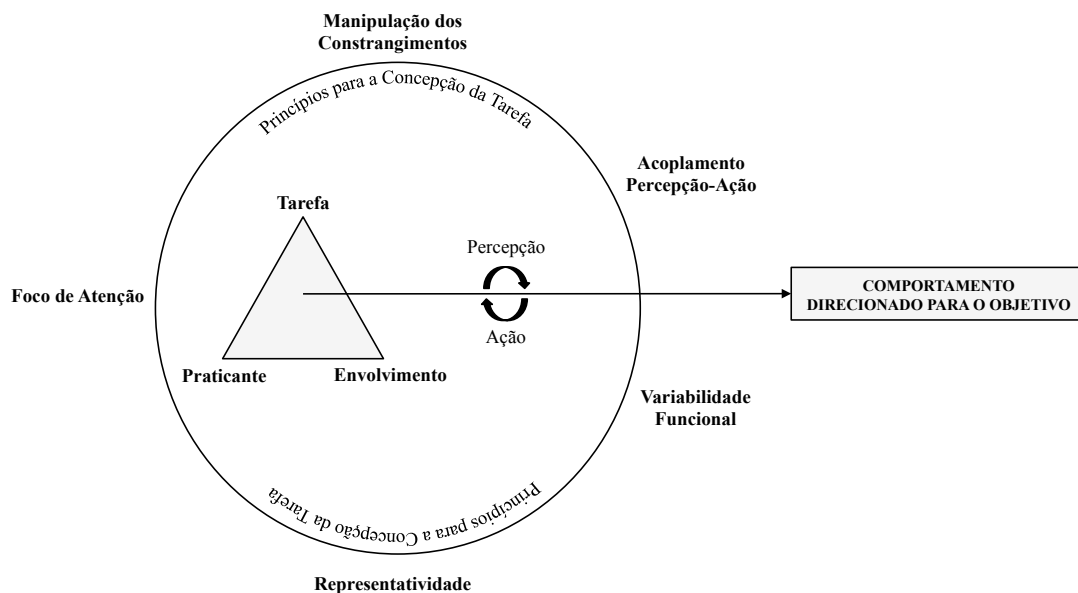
Manipulação dos Constrangimentos

Princípios para a Concepção da Tarefa

Acoplamento Percepção-Ação

Tarefa

Percepção

Foco de Atenção

COMPORTAMENTO DIRECIONADO PARA O OBJETIVO

Ação

Praticante

Envolvimento

Variabilidade Funcional

Princípios para a Concepção da Tarefa

Representatividade